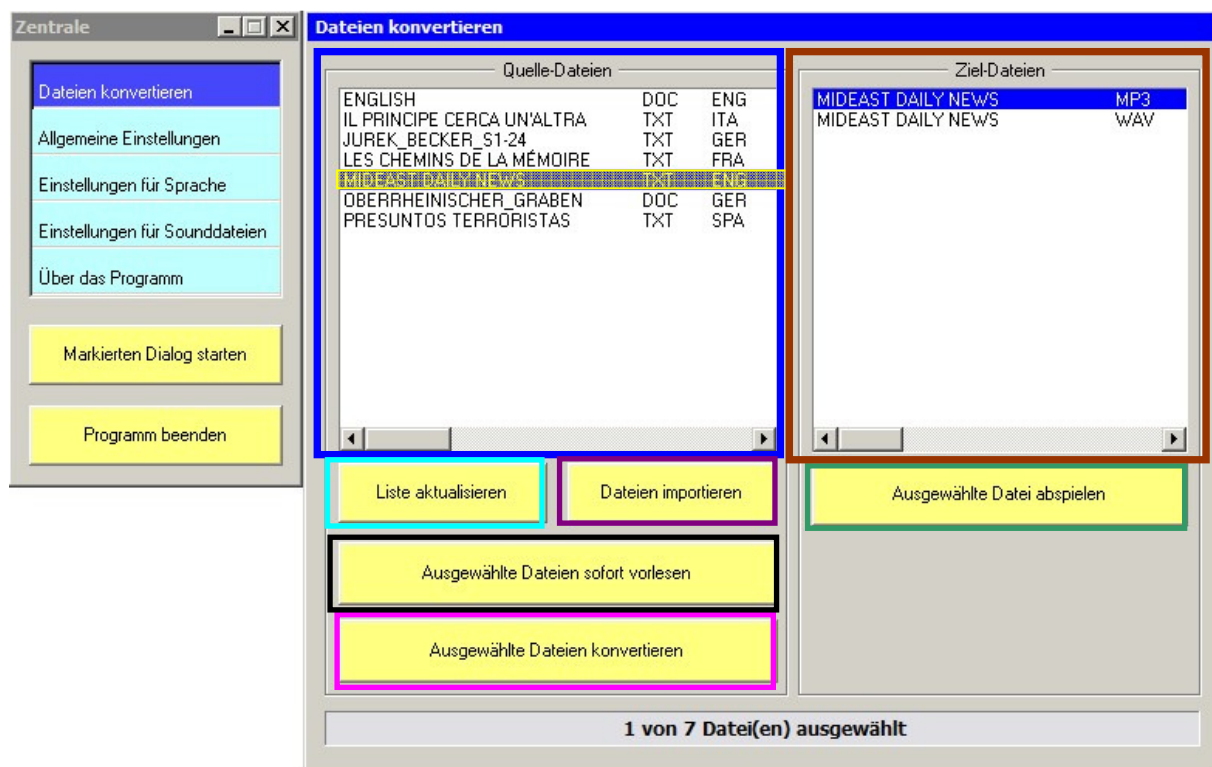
Zentrale

Dateien konvertieren
Allgemeine Einstellungen
Einstellungen für Sprache
Einstellungen für Sounddateien
Über das Programm

Markierten Dialog starten

Programm beenden

Dateien konvertieren

Quelle-Dateien

| | | |
|---|---|---|
| ENGLISH | DOC | ENG |
| IL PRINCIPE CERCA UN'ALTRA | TXT | ITA |
| JUREK_BECKER_S1-24 | TXT | GER |
| LES CHEMINS DE LA MÉMOIRE | TXT | FRA |
| MIDEAST DAILY NEWS | TXT | ENG |
| OBERRHEINISCHER_GRABEN | DOC | GER |
| PRESUNTOS TERRORISTAS | TXT | SPA |

Ziel-Dateien

| | |
|---|---|
| MIDEAST DAILY NEWS | MP3 |
| MIDEAST DAILY NEWS | WAV |

Liste aktualisieren

Dateien importieren

Ausgewählte Datei abspielen

Ausgewählte Dateien sofort vorlesen

Ausgewählte Dateien konvertieren

1 von 7 Datei(en) ausgewählt